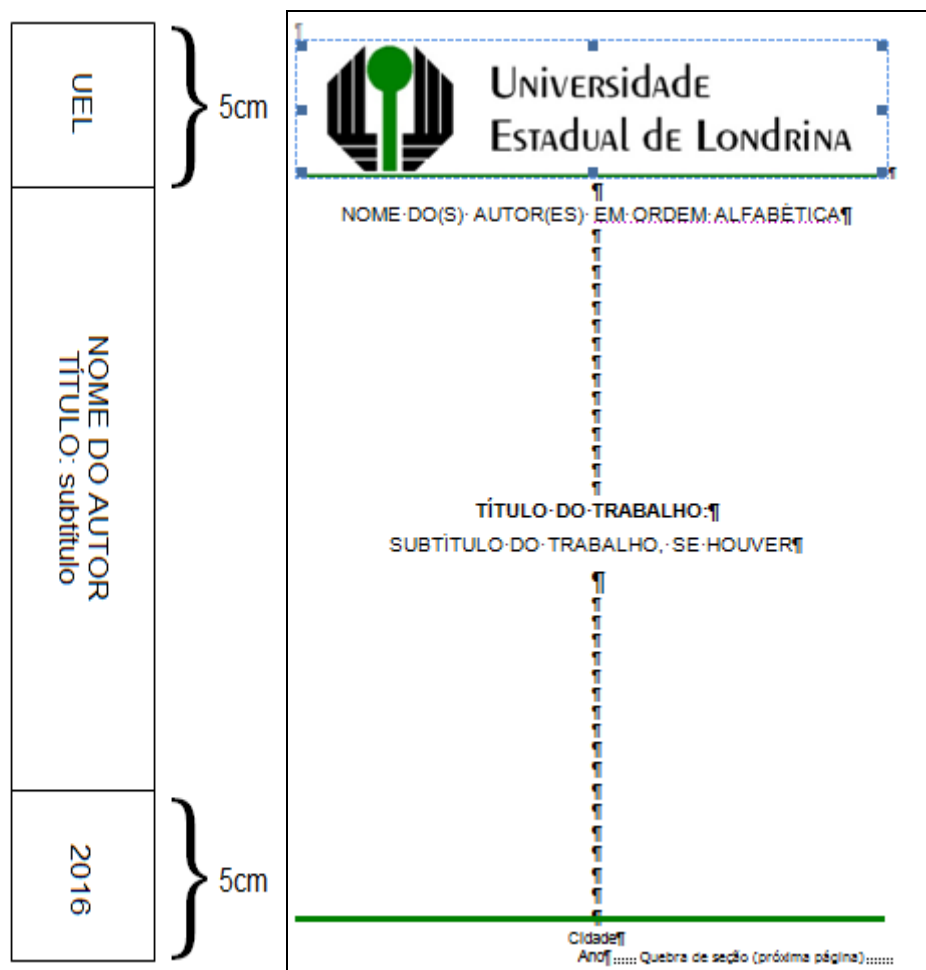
UEL

5cm

NOME DO AUTOR
TÍTULO: subtítulo

2016

5cm

Universidade
Estadual de Londrina

NOME DO(S) AUTOR(ES) EM ORDEM ALFABÉTICA

TÍTULO DO TRABALHO:

SUBTÍTULO DO TRABALHO, SE HOUVER

Cidade
Ano Quebra de seção (próxima página)